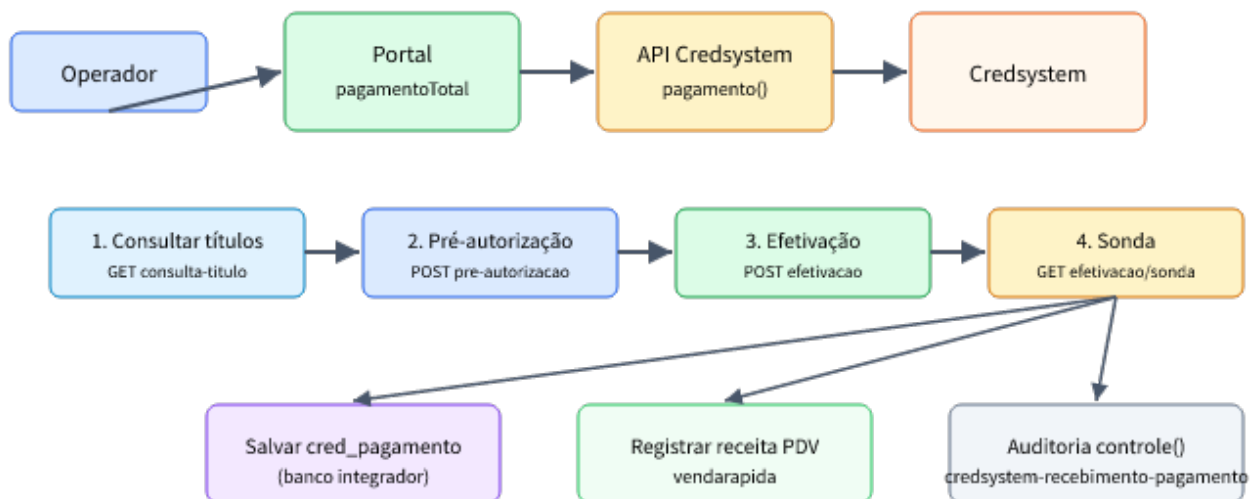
Operador

Portal
pagamentoTotal

API Credsystem
pagamento()

Credsystem

1. Consultar títulos
GET consulta-titulo

2. Pré-autorização
POST pre-autorizacao

3. Efetivação
POST efetivacao

4. Sonda
GET efetivacao/sonda

Salvar cred_pagamento
(banco integrador)

Registrar receita PDV
vendarapida

Auditoria controle()
credsystem-recebimento-pagamento